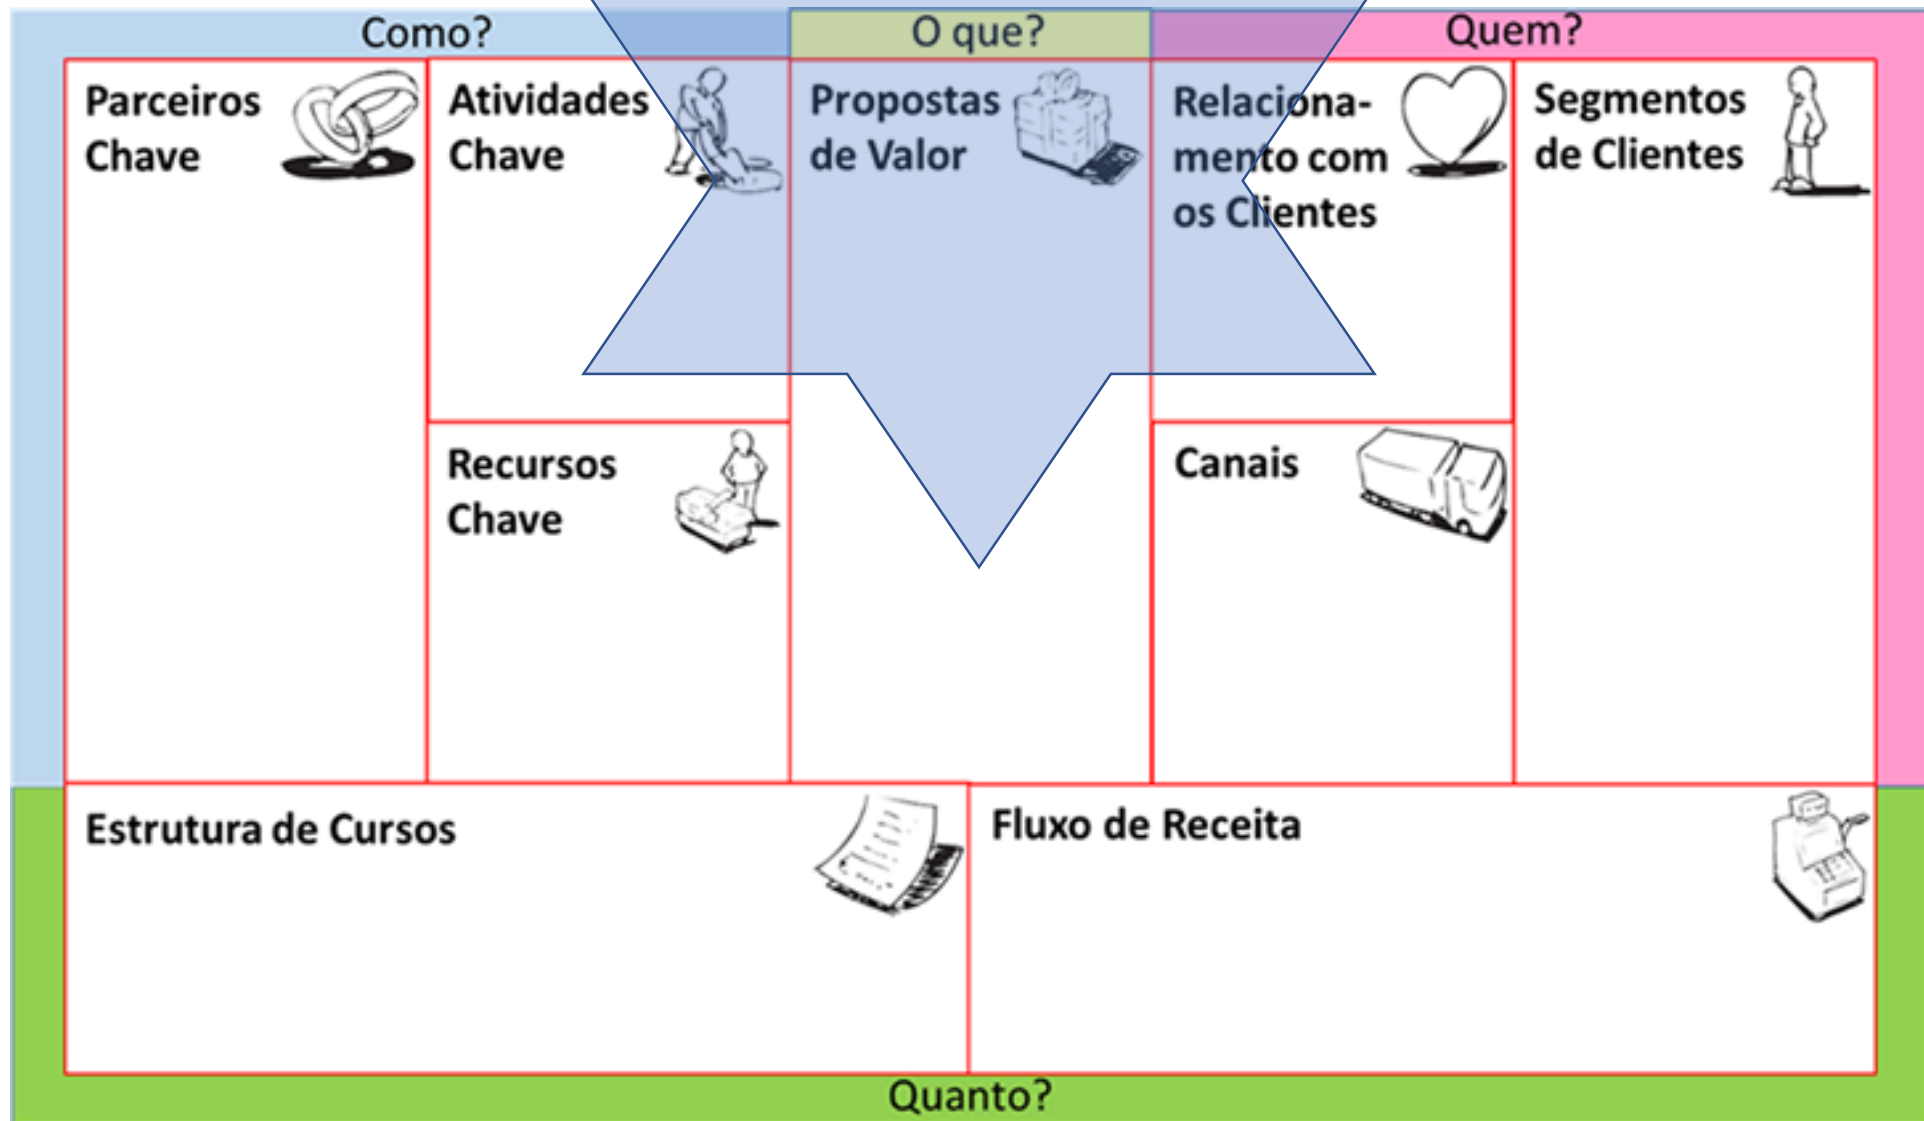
Como?

O que?

Quem?

Parceiros Chave

Atividades Chave

Propostas de Valor

Relacionamento com os Clientes

Segmentos de Clientes

Recursos Chave

Canais

Estrutura de Cursos

Fluxo de Receita

Quanto?